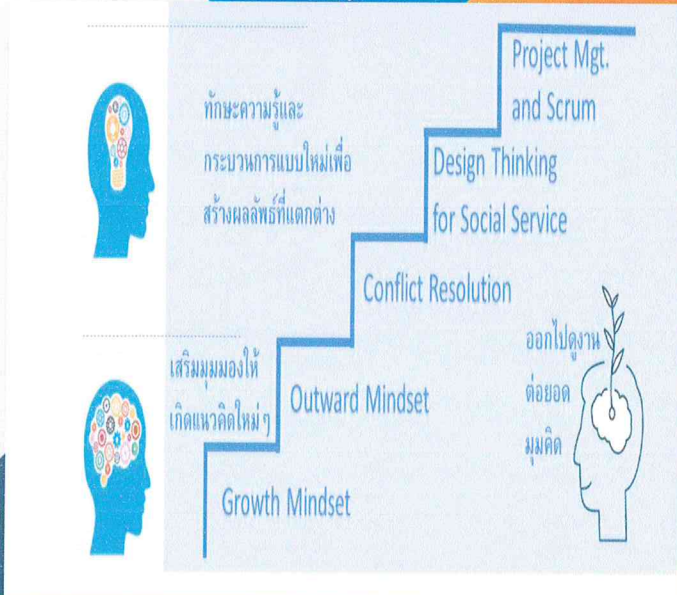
ทักษะความรู้และกระบวนการแบบใหม่เพื่อสร้างผลลัพธ์ที่แตกต่าง

Project Mgt. and Scrum

Design Thinking for Social Service

Conflict Resolution

เสริมมุมมองให้เกิดแนวคิดใหม่ๆ

Outward Mindset

ออกไปดูงาน ต่อยอด มุมคิด

Growth Mindset